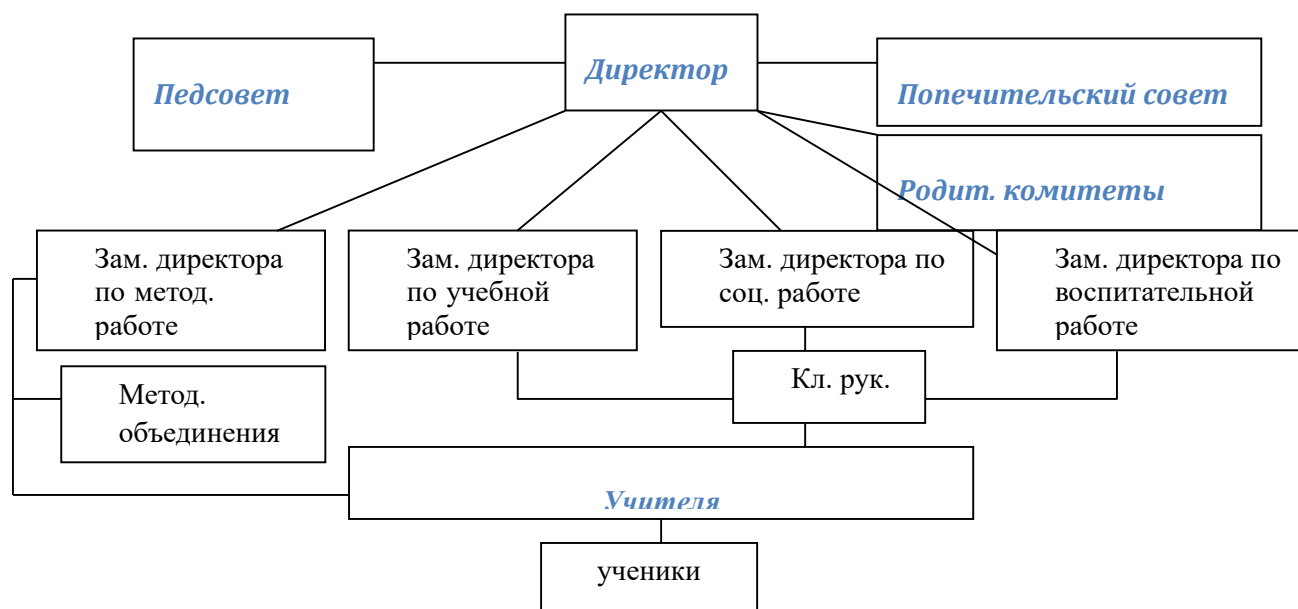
Педсовет

Директор

Попечительский совет

Родит. комитеты

Зам. директора по метод. работе

Зам. директора по учебной работе

Зам. директора по соц. работе

Зам. директора по воспитательной работе

Метод. объединения

Кл. рук.

Учителя

ученики